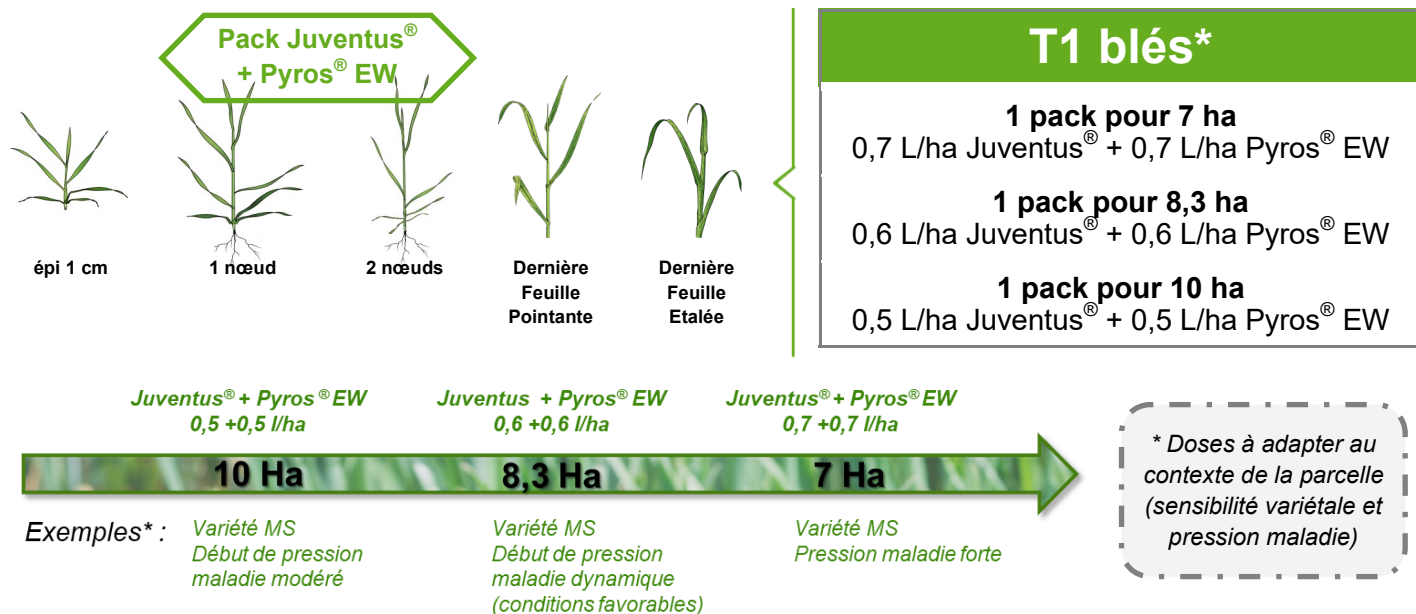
Pack Juventus® + Pyros® EW

épi 1 cm

1 nœud

2 nœuds

Dernière Feuille Pointante

Dernière Feuille Etalée

T1 blés*

1 pack pour 7 ha
0,7 L/ha Juventus® + 0,7 L/ha Pyros® EW

1 pack pour 8,3 ha
0,6 L/ha Juventus® + 0,6 L/ha Pyros® EW

1 pack pour 10 ha
0,5 L/ha Juventus® + 0,5 L/ha Pyros® EW

Juventus® + Pyros® EW
0,5 +0,5 l/ha

Juventus + Pyros® EW
0,6 +0,6 l/ha

Juventus® + Pyros® EW
0,7 +0,7 l/ha

10 Ha

8,3 Ha

7 Ha

* Doses à adapter au contexte de la parcelle (sensibilité variétale et pression maladie)

Exemples* :

Variété MS
Début de pression maladie modéré

Variété MS
Début de pression maladie dynamique (conditions favorables)

Variété MS
Pression maladie forte